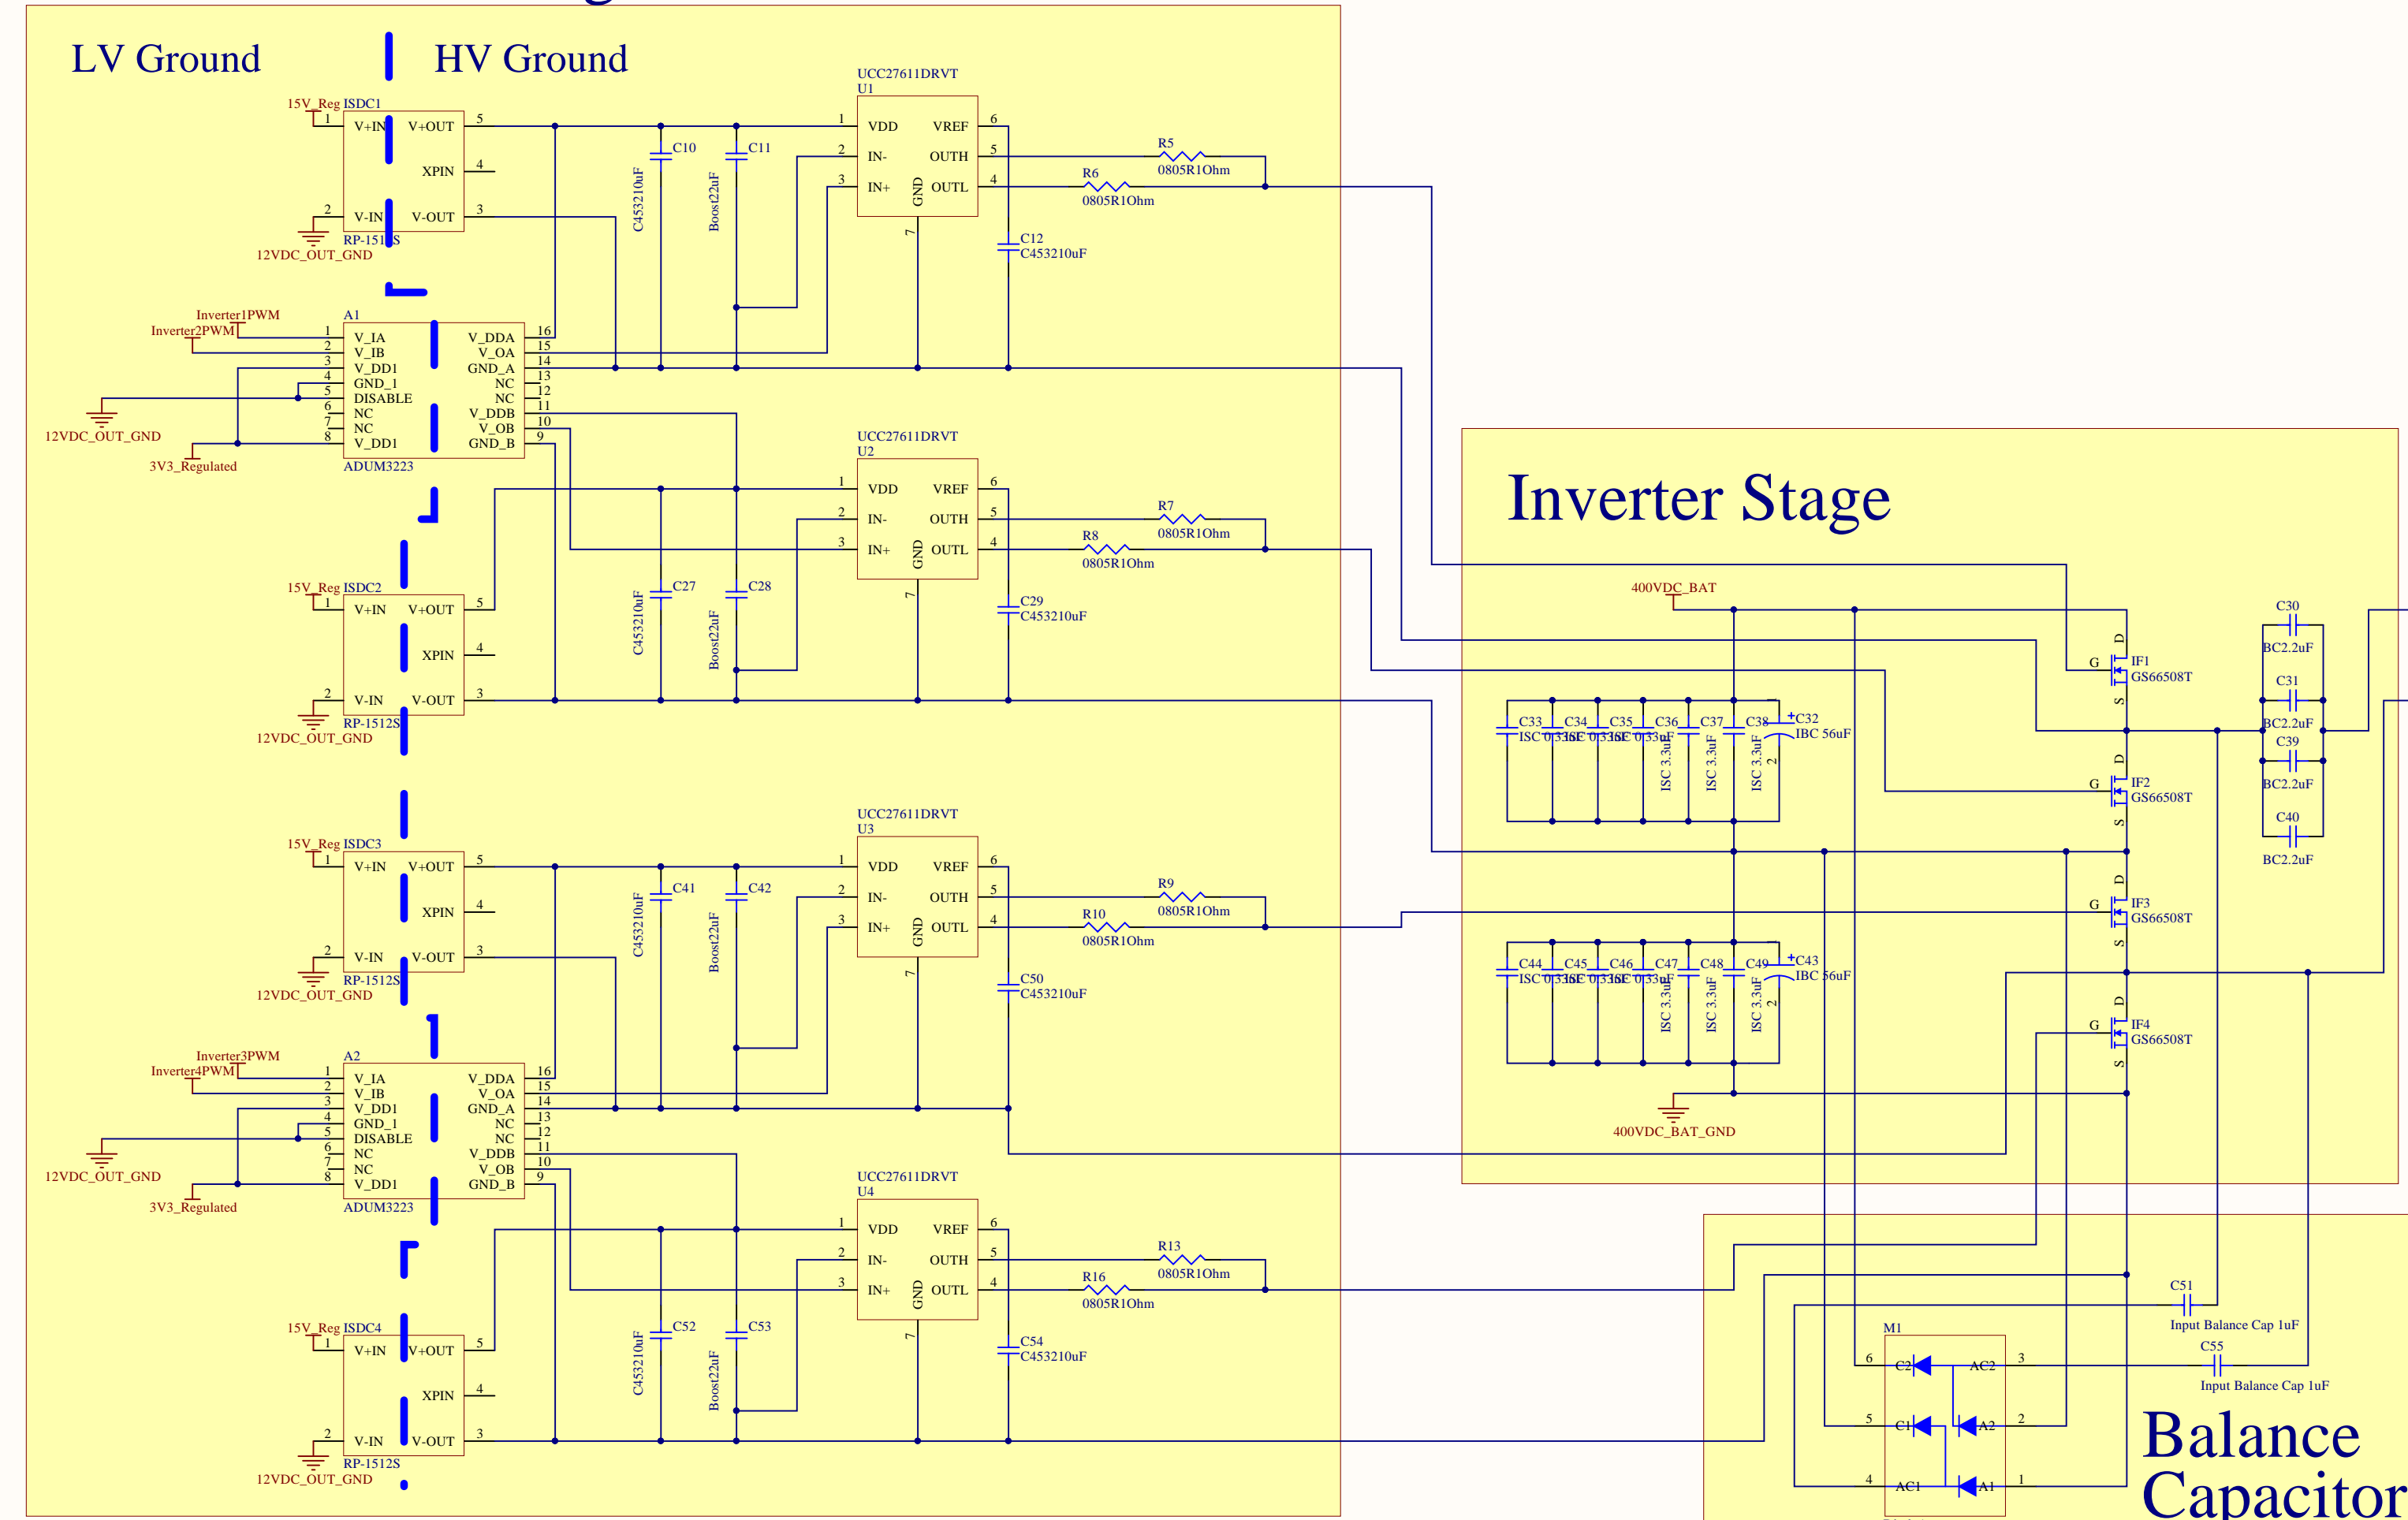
LV Ground HV Ground

UCC27611DRVT
U1
VDD VREF
IN- OUTH
IN+ GND OUTL
15V_Reg ISDC1
V+IN V+OUT
XPIN
V-IN V-OUT
RP-1512S
12VDC_OUT_GND
C10 C453210uF
C11 Boost22uF
C12 C453210uF
R5 0805R1Ohm
R6 0805R1Ohm

Inverter1PWM
Inverter2PWM
A1
V_IA V_DDA
V_IB V_OA
V_DD1 GND_A
GND_1 NC
DISABLE NC
NC V_DDB
NC V_OB
V_DD1 GND_B
ADUM3223
12VDC_OUT_GND
3V3_Regulated

UCC27611DRVT
U2
R7 0805R1Ohm
R8 0805R1Ohm
C27 C453210uF
C28 Boost22uF
C29 C453210uF
15V_Reg ISDC2
RP-1512S
12VDC_OUT_GND

UCC27611DRVT
U3
R9 0805R1Ohm
R10 0805R1Ohm
C41 C453210uF
C42 Boost22uF
C50 C453210uF
15V_Reg ISDC3
RP-1512S
12VDC_OUT_GND

Inverter3PWM
Inverter4PWM
A2
ADUM3223
12VDC_OUT_GND
3V3_Regulated

UCC27611DRVT
U4
R13 0805R1Ohm
R16 0805R1Ohm
C52 C453210uF
C53 Boost22uF
C54 C453210uF
15V_Reg ISDC4
RP-1512S
12VDC_OUT_GND

Inverter Stage
400VDC_BAT
C33 C34 C35 C36 C37 C38 C32
ISC 0.33uF ISC 0.33uF ISC 0.33uF ISC 3.3uF ISC 3.3uF ISC 3.3uF IBC 56uF
C44 C45 C46 C47 C48 C49 C43
ISC 0.33uF ISC 0.33uF ISC 0.33uF ISC 3.3uF ISC 3.3uF ISC 3.3uF IBC 56uF
400VDC_BAT_GND
IF1 GS66508T
IF2 GS66508T
IF3 GS66508T
IF4 GS66508T
C30 BC2.2uF
C31 BC2.2uF
C39 BC2.2uF
C40 BC2.2uF

C51 Input Balance Cap 1uF
C55 Input Balance Cap 1uF
M1
C2 AC2
C1 A2
AC1 A1
Balance Capacitor